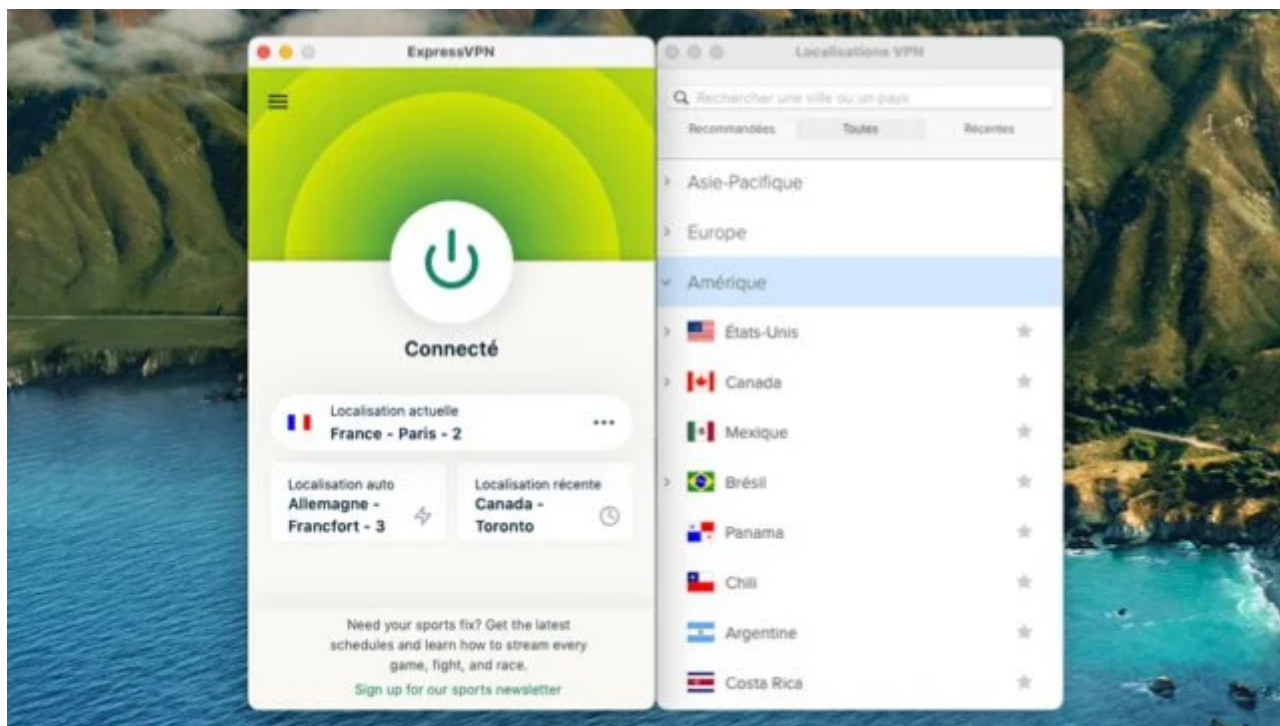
ExpressVPN

Connecté

Localisation actuelle
France - Paris - 2

Localisation auto
Allemagne - Francfort - 3

Localisation récente
Canada - Toronto

Need your sports fix? Get the latest schedules and learn how to stream every game, fight, and race.

Sign up for our sports newsletter

Localisations VPN

Rechercher une ville ou un pays

Recommandées
Toutes
Récentes

Asie-Pacifique
Europe
Amérique
États-Unis
Canada
Mexique
Brésil
Panama
Chili
Argentine
Costa Rica